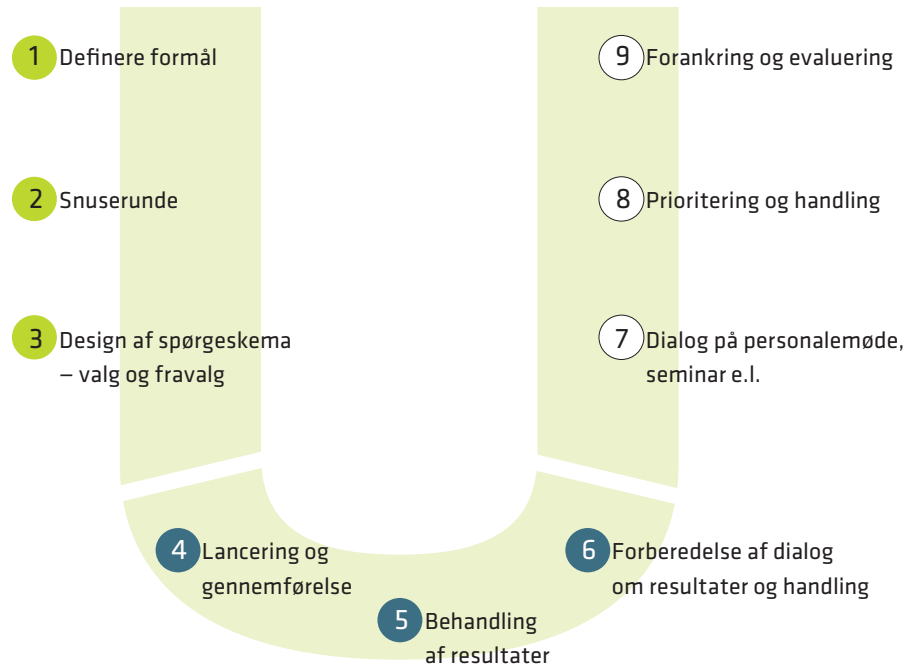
1 Definere formål

2 Snuserunde

3 Design af spørgeskema – valg og fravalg

4 Lancering og gennemførelse

5 Behandling af resultater

6 Forberedelse af dialog om resultater og handling

7 Dialog på personalemøde, seminar e.l.

8 Prioritering og handling

9 Forankring og evaluering